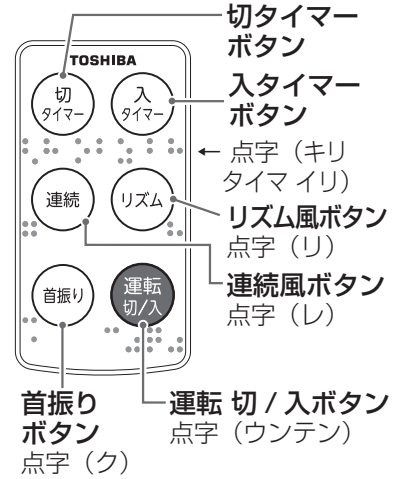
切タイマー
ボタン

TOSHIBA

切
タイマー

入
タイマー

入タイマー
ボタン

← 点字（キリ
タイマ イリ）

連続

リズム

リズム風ボタン
点字（リ）

連続風ボタン
点字（レ）

首振り

運転
切/入

首振り
ボタン
点字（ク）

運転 切 / 入ボタン
点字（ウンテン）